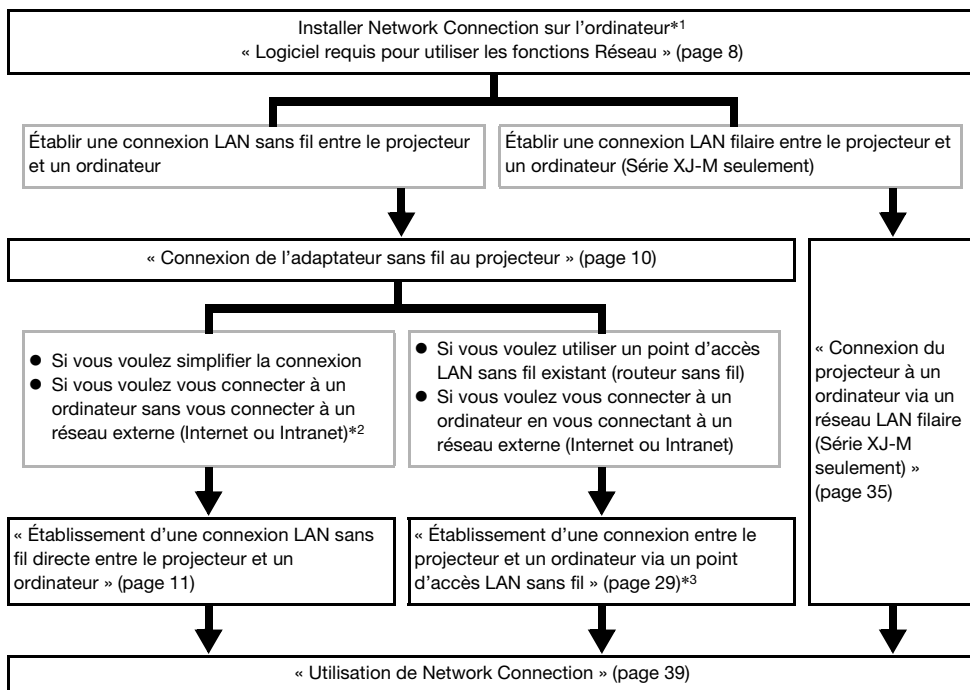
Installer Network Connection sur l'ordinateur*1
« Logiciel requis pour utiliser les fonctions Réseau » (page 8)

Établir une connexion LAN sans fil entre le projecteur et un ordinateur

Établir une connexion LAN filaire entre le projecteur et un ordinateur (Série XJ-M seulement)

« Connexion de l'adaptateur sans fil au projecteur » (page 10)

● Si vous voulez simplifier la connexion
● Si vous voulez vous connecter à un ordinateur sans vous connecter à un réseau externe (Internet ou Intranet)*2

● Si vous voulez utiliser un point d'accès LAN sans fil existant (routeur sans fil)
● Si vous voulez vous connecter à un ordinateur en vous connectant à un réseau externe (Internet ou Intranet)

« Connexion du projecteur à un ordinateur via un réseau LAN filaire (Série XJ-M seulement) » (page 35)

« Établissement d'une connexion LAN sans fil directe entre le projecteur et un ordinateur » (page 11)

« Établissement d'une connexion entre le projecteur et un ordinateur via un point d'accès LAN sans fil » (page 29)*3

« Utilisation de Network Connection » (page 39)